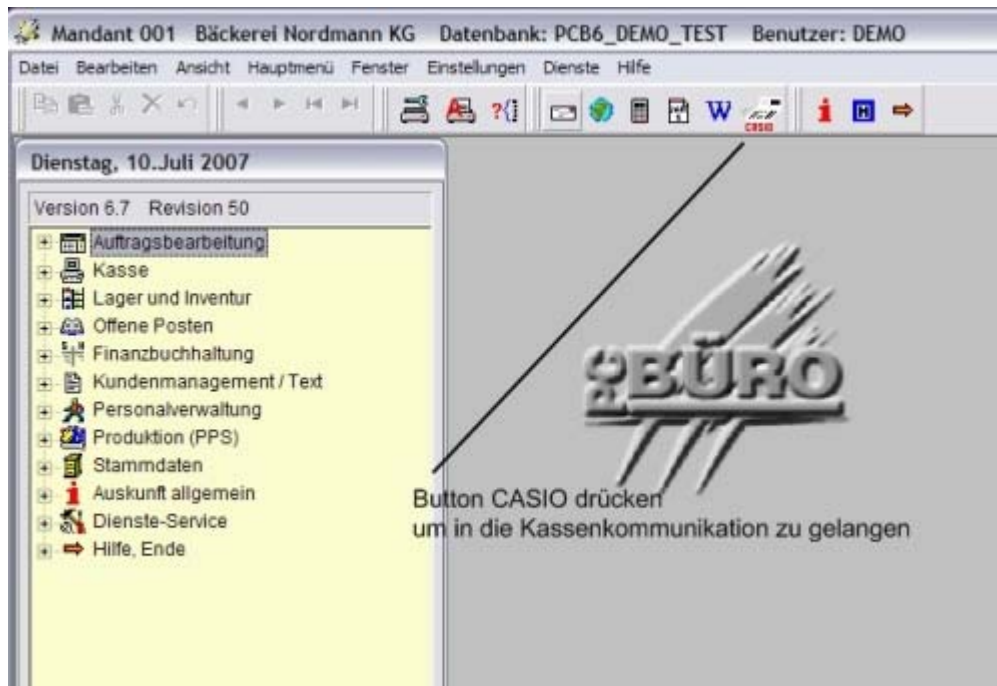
Mandant 001 Bäckerei Nordmann KG Datenbank: PCB6_DEMO_TEST Benutzer: DEMO

Datei Bearbeiten Ansicht Hauptmenü Fenster Einstellungen Dienste Hilfe

W CASIO

Dienstag, 10.Juli 2007

Version 6.7 Revision 50

Auftragsbearbeitung
Kasse
Lager und Inventur
Offene Posten
Finanzbuchhaltung
Kundenmanagement / Text
Personalverwaltung
Produktion (PPS)
Stammdaten
Auskunft allgemein
Dienste-Service
Hilfe, Ende

PC BÜRO

Button CASIO drücken
um in die Kassenkommunikation zu gelangen